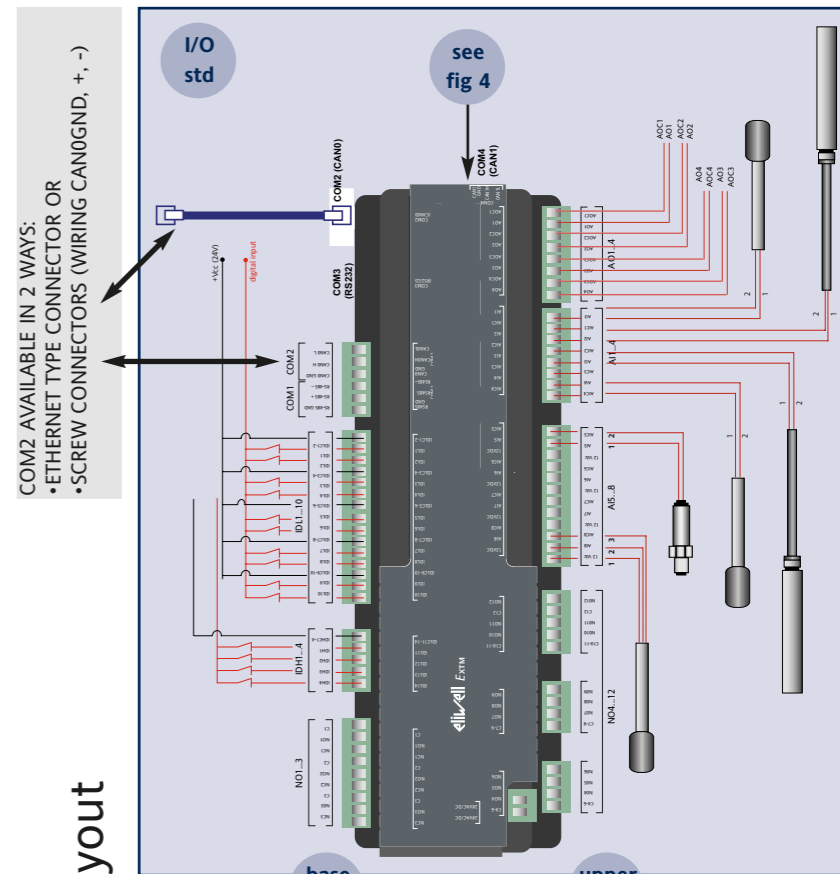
COM2 AVAILABLE IN 2 WAYS:
•ETHERNET TYPE CONNECTOR OR
•SCREW CONNECTORS (WIRING CAN0GND, +, -)

yout

I/O std

see fig 4

COM2 (CAN0)

COM4 (CAN1)

COM3 (RS232)

+Vcc (24V)

digital input

COM2

COM1

ID1...10

IDH1...4

NO1...3

AO1...4

AI1...4

AI5...8

NO4...12

AOC1
AO1
AOC2
AO2

AO4
AOC4
AO3
AOC3

1 2

1 2 3

eliwell EXTM

base

upper